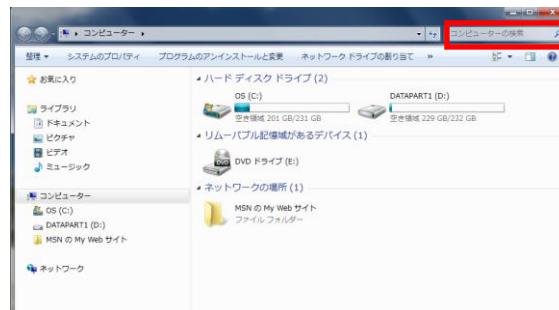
▸ コンピューター ▸

コンピューターの検索

整理 ▾ システムのプロパティ プログラムのアンインストールと変更 ネットワーク ドライブの割り当て »

お気に入り

ライブラリ
ドキュメント
ピクチャ
ビデオ
ミュージック

コンピューター
OS (C:)
DATAPART1 (D:)
MSN の My Web サイト

ネットワーク

ハード ディスク ドライブ (2)
OS (C:)
空き領域 201 GB/231 GB
DATAPART1 (D:)
空き領域 229 GB/232 GB

リムーバブル記憶域があるデバイス (1)
DVD ドライブ (E:)

ネットワークの場所 (1)
MSN の My Web サイト
ファイル フォルダー